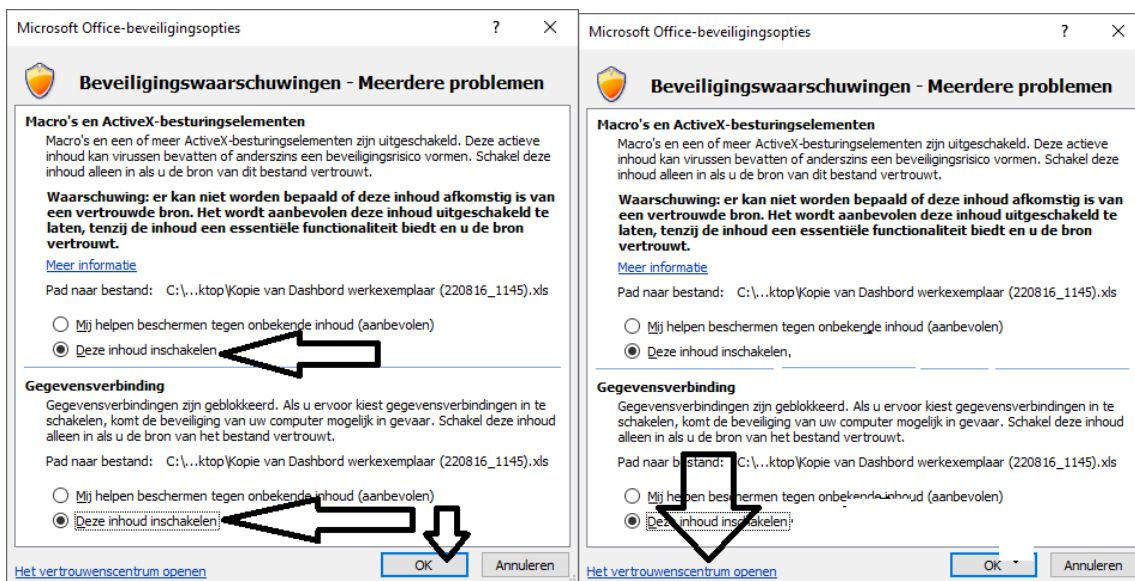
Microsoft Office-beveiligingsopties ? ✕

Beveiligingswaarschuwingen - Meerdere problemen

Macro's en ActiveX-besturingselementen
Macro's en een of meer ActiveX-besturingselementen zijn uitgeschakeld. Deze actieve inhoud kan virussen bevatten of anderszins een beveiligingsrisico vormen. Schakel deze inhoud alleen in als u de bron van dit bestand vertrouwt.

Waarschuwing: er kan niet worden bepaald of deze inhoud afkomstig is van een vertrouwde bron. Het wordt aanbevolen deze inhoud uitgeschakeld te laten, tenzij de inhoud een essentiële functionaliteit biedt en u de bron vertrouwt.

Meer informatie

Pad naar bestand: C:\...ktop\Kopie van Dashbord werkexemplaar (220816_1145).xls

Mij helpen beschermen tegen onbekende inhoud (aanbevolen)
Deze inhoud inschakelen

Gegevensverbinding
Gegevensverbindingen zijn geblokkeerd. Als u ervoor kiest gegevensverbindingen in te schakelen, komt de beveiliging van uw computer mogelijk in gevaar. Schakel deze inhoud alleen in als u de bron van het bestand vertrouwt.

Pad naar bestand: C:\...ktop\Kopie van Dashbord werkexemplaar (220816_1145).xls

Mij helpen beschermen tegen onbekende inhoud (aanbevolen)
Deze inhoud inschakelen

Het vertrouwenscentrum openen OK Annuleren

Microsoft Office-beveiligingsopties ? ✕

Beveiligingswaarschuwingen - Meerdere problemen

Macro's en ActiveX-besturingselementen
Macro's en een of meer ActiveX-besturingselementen zijn uitgeschakeld. Deze actieve inhoud kan virussen bevatten of anderszins een beveiligingsrisico vormen. Schakel deze inhoud alleen in als u de bron van dit bestand vertrouwt.

Waarschuwing: er kan niet worden bepaald of deze inhoud afkomstig is van een vertrouwde bron. Het wordt aanbevolen deze inhoud uitgeschakeld te laten, tenzij de inhoud een essentiële functionaliteit biedt en u de bron vertrouwt.

Meer informatie

Pad naar bestand: C:\...ktop\Kopie van Dashbord werkexemplaar (220816_1145).xls

Mij helpen beschermen tegen onbekende inhoud (aanbevolen)
Deze inhoud inschakelen,

Gegevensverbinding
Gegevensverbindingen zijn geblokkeerd. Als u ervoor kiest gegevensverbindingen in te schakelen, komt de beveiliging van uw computer mogelijk in gevaar. Schakel deze inhoud alleen in als u de bron van het bestand vertrouwt.

Pad naar bestand: C:\...ktop\Kopie van Dashbord werkexemplaar (220816_1145).xls

Mij helpen beschermen tegen onbekende inhoud (aanbevolen)
Deze inhoud inschakelen

Het vertrouwenscentrum openen OK Annuleren